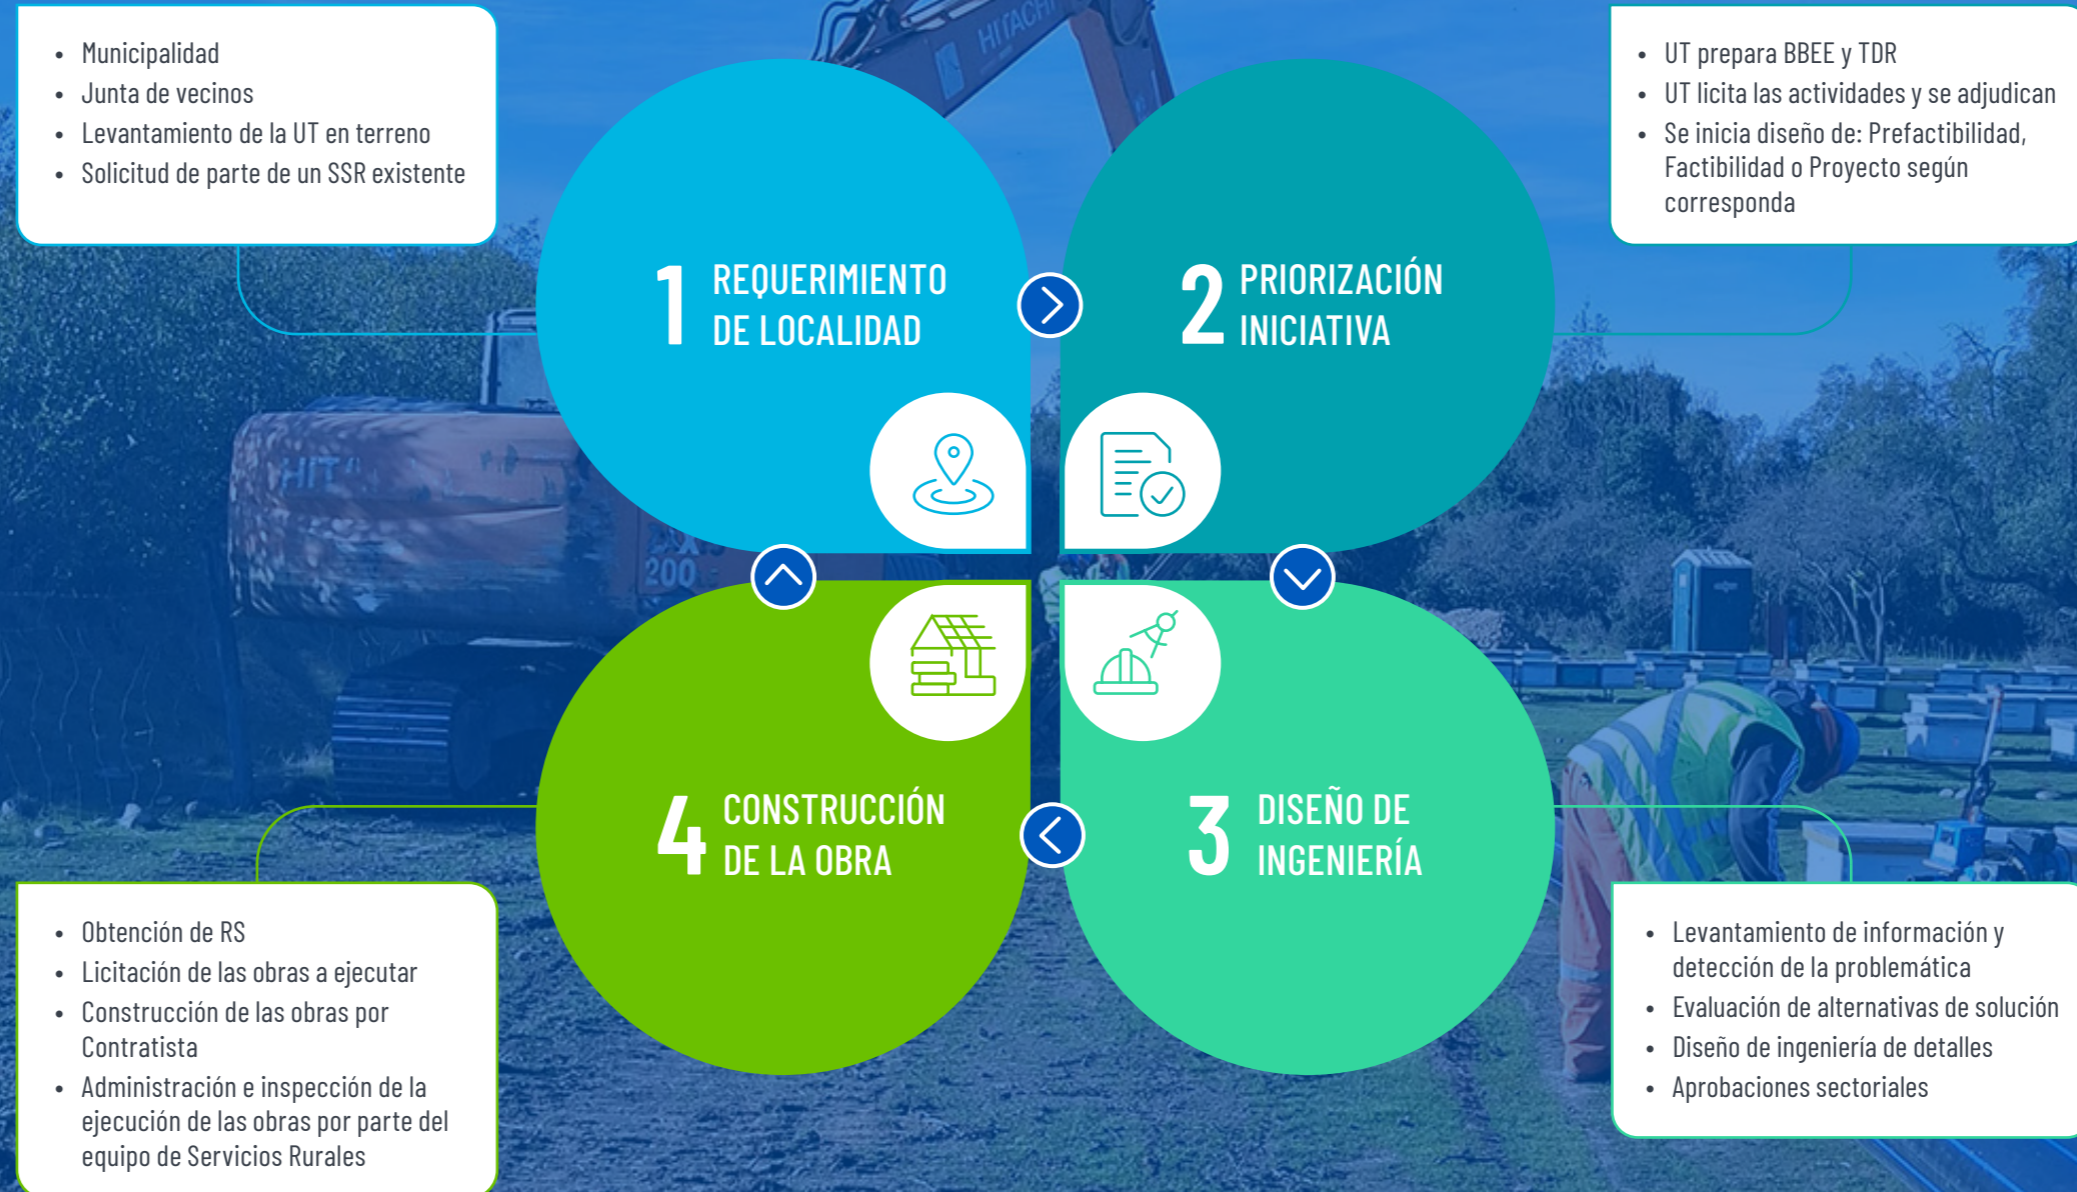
- Municipalidad
- Junta de vecinos
- Levantamiento de la UT en terreno
- Solicitud de parte de un SSR existente

1 REQUERIMIENTO DE LOCALIDAD

2 PRIORIZACIÓN INICIATIVA

- UT prepara BBEE y TDR
- UT licita las actividades y se adjudican
- Se inicia diseño de: Prefactibilidad, Factibilidad o Proyecto según corresponda

3 DISEÑO DE INGENIERÍA

- Levantamiento de información y detección de la problemática
- Evaluación de alternativas de solución
- Diseño de ingeniería de detalles
- Aprobaciones sectoriales

4 CONSTRUCCIÓN DE LA OBRA

- Obtención de RS
- Licitación de las obras a ejecutar
- Construcción de las obras por Contratista
- Administración e inspección de la ejecución de las obras por parte del equipo de Servicios Rurales

HITACHI
HIT
200